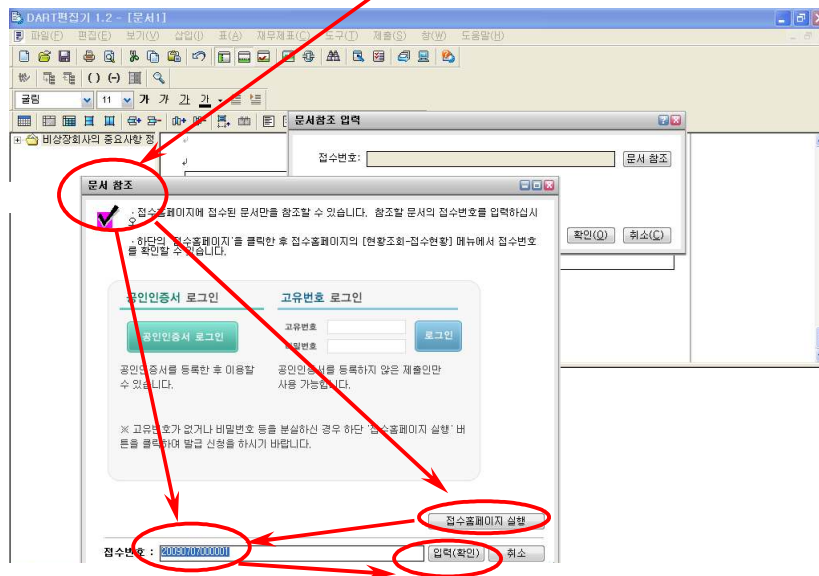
DART편집기 1.2 - [문서1]

파일(F) 편집(E) 보기(V) 삽입(I) 표(A) 재무제표(C) 도구(T) 제출(S) 창(W) 도움말(H)

굴림 11 가 가 가 가

비상장회사의 중요사항 정

문서참조 입력

접수번호: 문서 참조

확인(O) 취소(C)

문서 참조

· 접수홈페이지에 접수된 문서만을 참조할 수 있습니다. 참조할 문서의 접수번호를 입력하십시오.

· 하단의 '접수홈페이지'를 클릭한 후 접수홈페이지의 [현황조회-접수현황] 메뉴에서 접수번호를 확인할 수 있습니다.

공인인증서 로그인

고유번호 로그인

공인인증서 로그인

고유번호

비밀번호

로그인

공인인증서를 등록한 후 이용할 수 있습니다.

공인인증서를 등록하지 않은 제출인만 사용 가능합니다.

※ 고유번호가 없거나 비밀번호 등을 분실하신 경우 하단 '접수홈페이지 실행' 버튼을 클릭하여 발급 신청을 하시기 바랍니다.

접수홈페이지 실행

접수번호 : 20090707000001

입력(확인) 취소